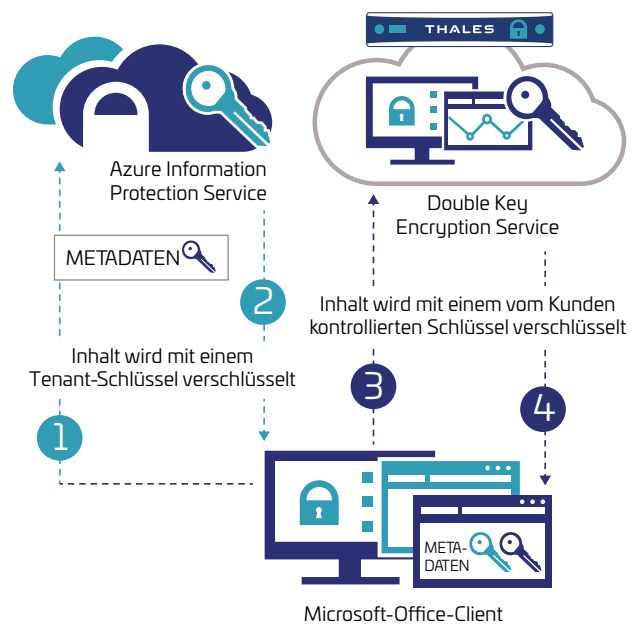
THALES

Azure Information Protection Service

Double Key Encryption Service

METADATEN

2

Inhalt wird mit einem vom Kunden kontrollierten Schlüssel verschlüsselt

Inhalt wird mit einem Tenant-Schlüssel verschlüsselt

3

4

1

META-DATEN

Microsoft-Office-Client